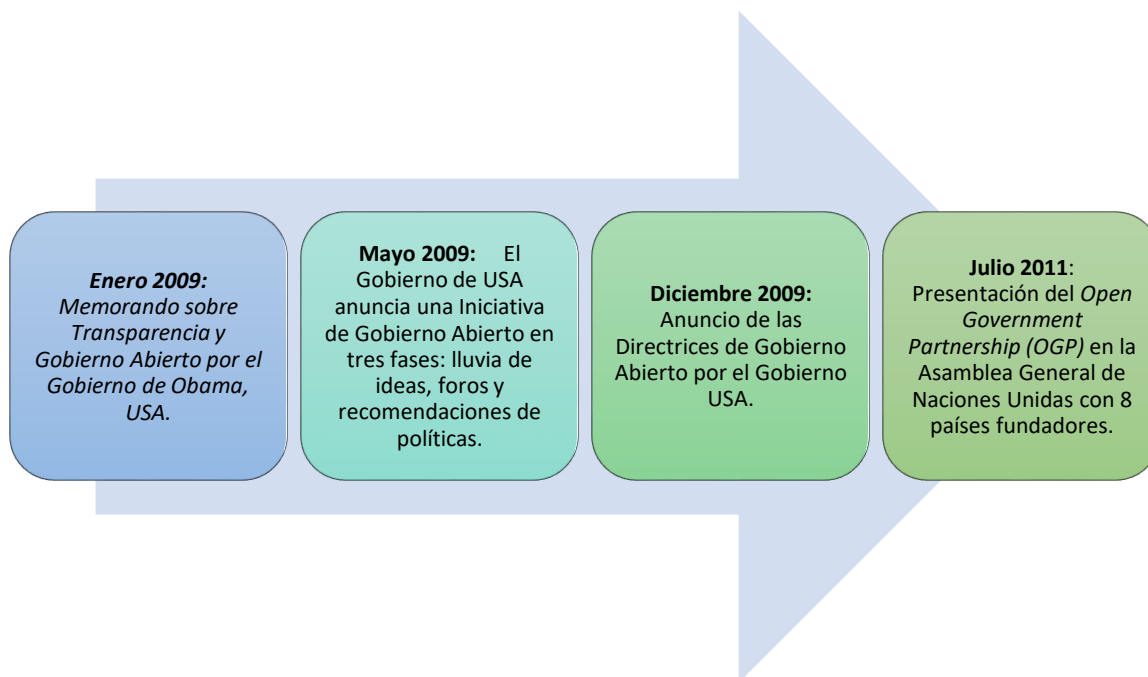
Enero 2009: Memorando sobre Transparencia y Gobierno Abierto por el Gobierno de Obama, USA.

Mayo 2009: El Gobierno de USA anuncia una Iniciativa de Gobierno Abierto en tres fases: lluvia de ideas, foros y recomendaciones de políticas.

Diciembre 2009: Anuncio de las Directrices de Gobierno Abierto por el Gobierno USA.

Julio 2011: Presentación del Open Government Partnership (OGP) en la Asamblea General de Naciones Unidas con 8 países fundadores.